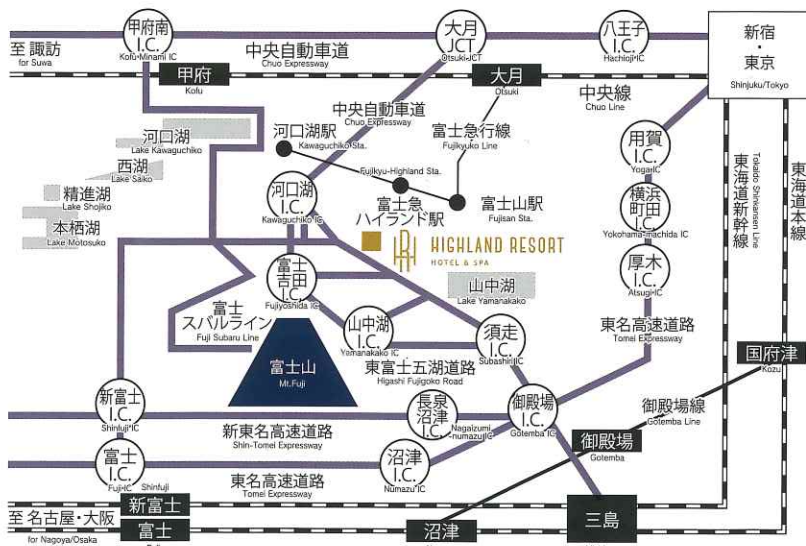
至 諏訪
for Suwa

甲府南 I.C.
Kofu-Minami IC

中央自動車道
Chuo Expressway

大月 JCT
Otsuki JCT

八王子 I.C.
Hachioji IC

新宿・東京
Shinjuku/Tokyo

甲府
Kofu

大月
Otsuki

中央線
Chuo Line

河口湖
Lake Kawaguchiko

西湖
Lake Saiko

精進湖
Lake Shojiko

本栖湖
Lake Motosuko

河口湖駅
Kawaguchiko Sta.

中央自動車道
Chuo Expressway

富士急行線
Fujikyuko Line

Fujikyu-Highland Sta.

富士山駅
Fujisan Sta.

河口湖 I.C.
Kawaguchiko IC

富士急ハイランド駅

HIGHLAND RESORT
HOTEL & SPA

用賀 I.C.
Yoga IC

横浜町田 I.C.
Yokohama-machida IC

東海道新幹線
Tokaido Shinkansen Line

東海道本線

厚木 I.C.
Atsugi IC

富士吉田 I.C.
Fujiyoshida IC

山中湖
Lake Yamanakako

富士スバルライン
Fuji Subaru Line

山中湖 I.C.
Yamanakako IC

須走 I.C.
Subashiri IC

東名高速道路
Tomei Expressway

富士山
Mt.Fuji

東富士五湖道路
Higashi Fujigoko Road

国府津
Kozu

新富士 I.C.
Shinfuji IC

長泉沼津 I.C.
Nagaizumi-numazu IC

御殿場 I.C.
Gotemba IC

御殿場線
Gotemba Line

新東名高速道路
Shin-Tomei Expressway

御殿場
Gotemba

富士 I.C.
Fuji IC

Shinfuji

沼津 I.C.
Numazu IC

東名高速道路
Tomei Expressway

新富士

至 名古屋・大阪
for Nagoya/Osaka

富士

沼津

三島